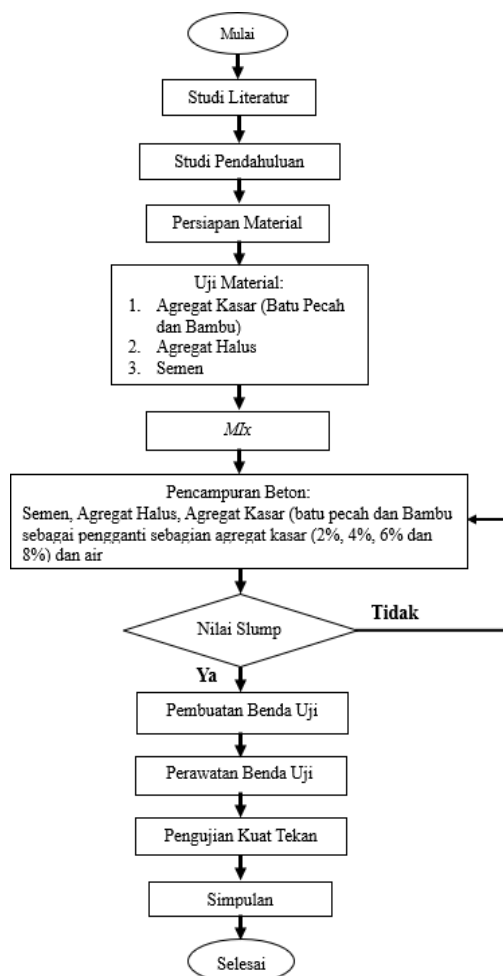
Mulai

Studi Literatur

Studi Pendahuluan

Persiapan Material

Uji Material:
1. Agregat Kasar (Batu Pecah dan Bambu)
2. Agregat Halus
3. Semen

MIx

Pencampuran Beton:
Semen, Agregat Halus, Agregat Kasar (batu pecah dan Bambu sebagai pengganti sebagian agregat kasar (2%, 4%, 6% dan 8%) dan air

Nilai Slump

Tidak

Ya

Pembuatan Benda Uji

Perawatan Benda Uji

Pengujian Kuat Tekan

Simpulan

Selesai